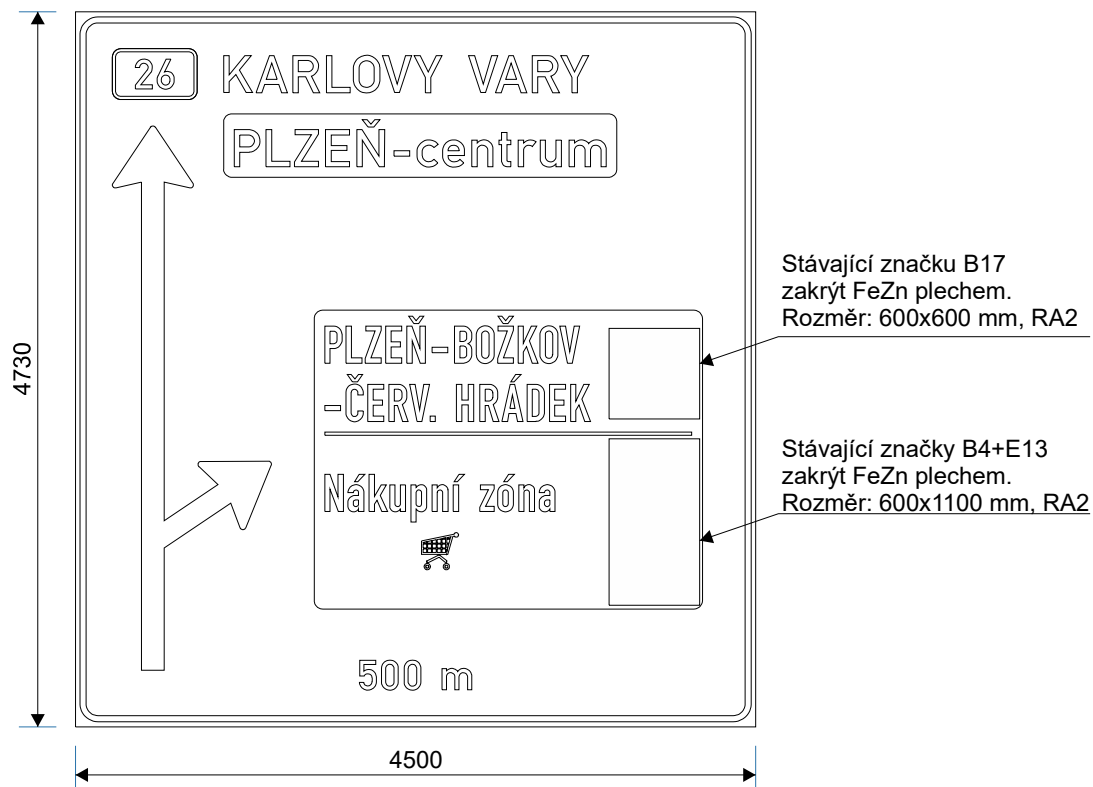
4730

26 KARLOVY VARY

PLZEŇ-centrum

PLZEŇ-BOŽKOV
-ČERV. HRÁDEK

Nákupní zóna

500 m

Stávající značku B17
zakrýt FeZn plechem.
Rozměr: 600x600 mm, RA2

Stávající značky B4+E13
zakrýt FeZn plechem.
Rozměr: 600x1100 mm, RA2

4500